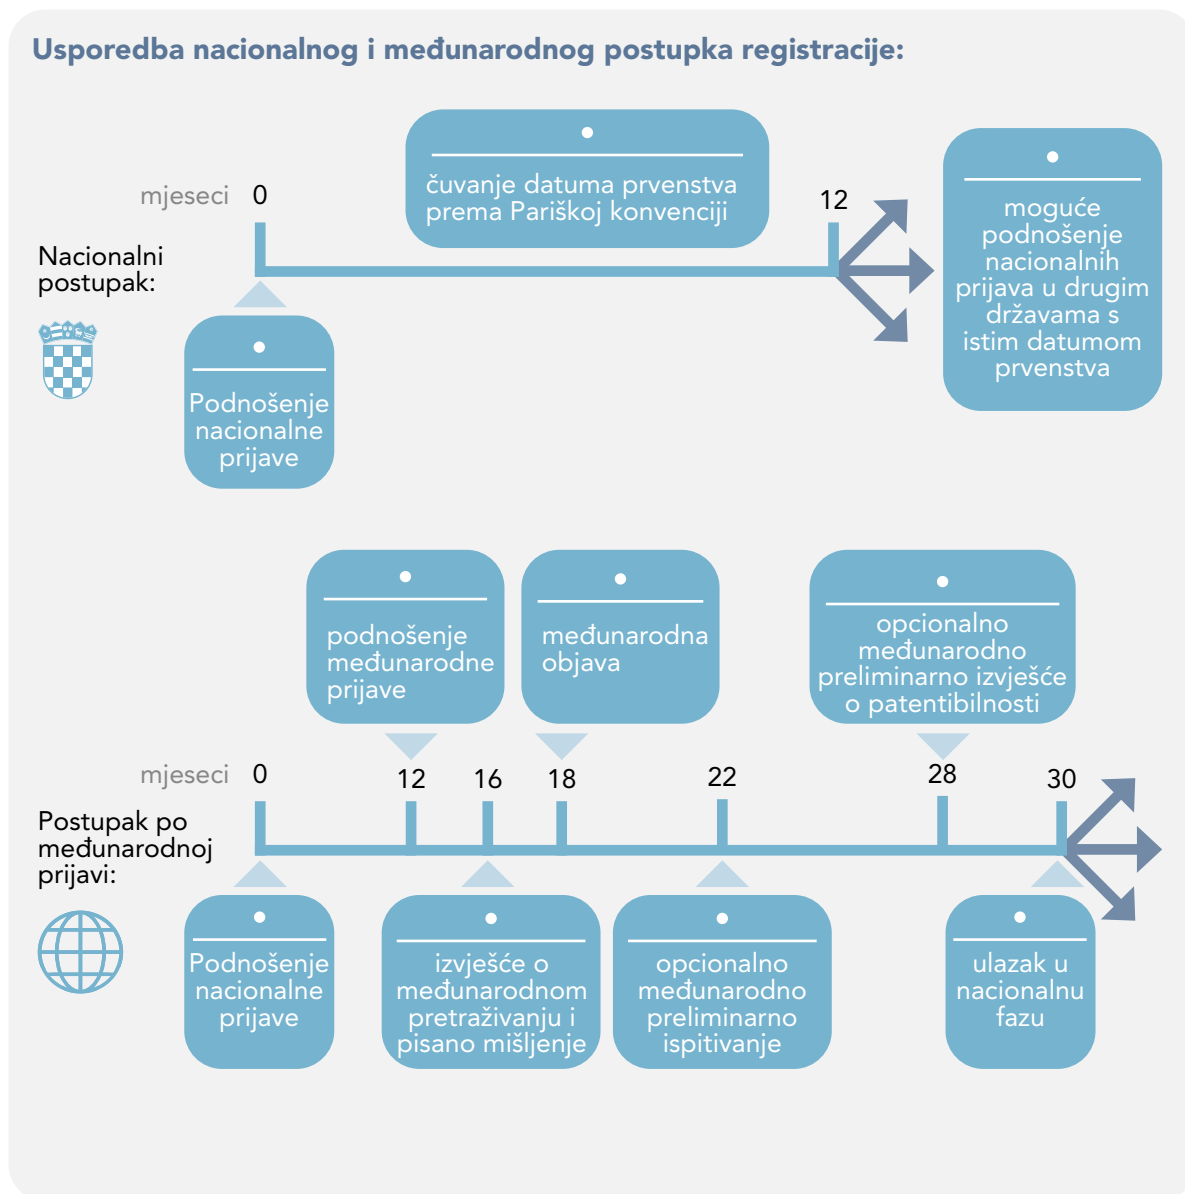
Usporedba nacionalnog i međunarodnog postupka registracije:

mjeseci 0

čuvanje datuma prvenstva prema Pariškoj konvenciji

12

moguće podnošenje nacionalnih prijava u drugim državama s istim datumom prvenstva

Nacionalni postupak:

Podnošenje nacionalne prijave

podnošenje međunarodne prijave

međunarodna objava

opcionalno međunarodno preliminarno izvješće o patentibilnosti

mjeseci 0 12 16 18 22 28 30

Postupak po međunarodnoj prijavi:

Podnošenje nacionalne prijave

izvješće o međunarodnom pretraživanju i pisano mišljenje

opcionalno međunarodno preliminarno ispitivanje

ulazak u nacionalnu fazu